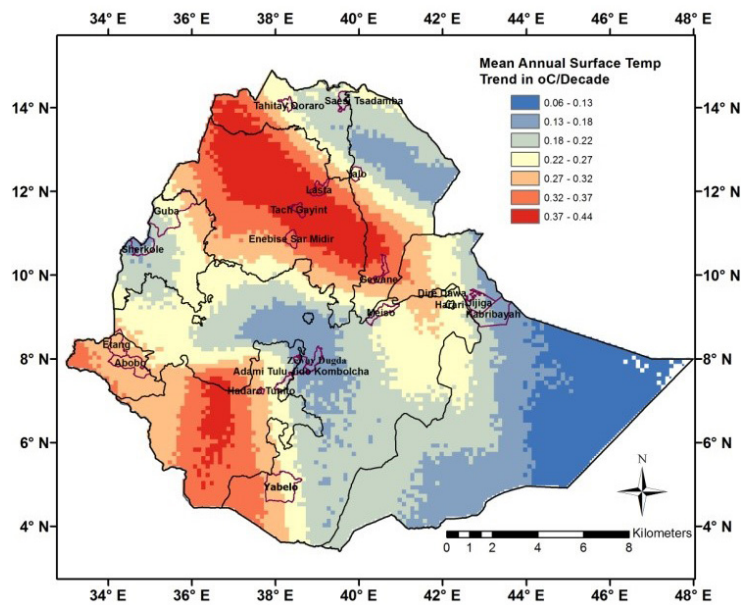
34° E 36° E 38° E 40° E 42° E 44° E 46° E 48° E

Mean Annual Surface Temp Trend in oC/Decade

0.06 - 0.13
0.13 - 0.18
0.18 - 0.22
0.22 - 0.27
0.27 - 0.32
0.32 - 0.37
0.37 - 0.44

14° N
12° N
10° N
8° N
6° N
4° N

Tahtay Qoraro
Saesi Tsadamba
Alaje
Lasta
Tach Gayint
Guba
Enebise Sar Midir
Sherkole
Dewe
Gewane
Dire Dawa
Harari
Jijiga
Kabribayah
Meiso
Etang
Abobo
Ziway Dugda
Adami Tulu Jido Kombolcha
Hadaro Tunto
Yabelo

N

Kilometers
0 1 2 4 6 8